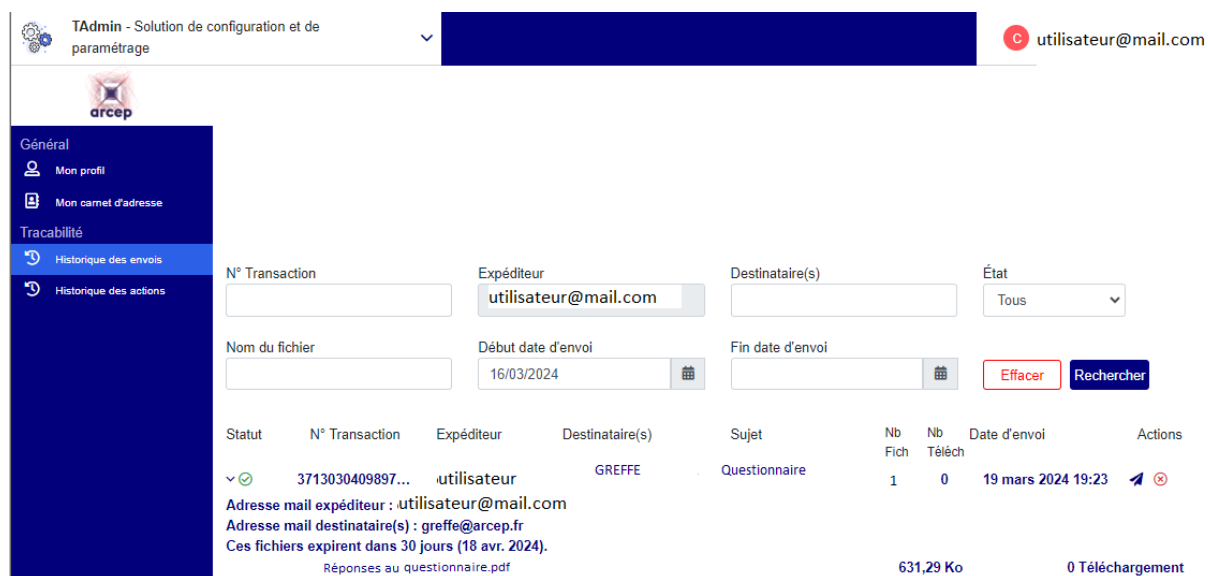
TAdmin - Solution de configuration et de paramétrage

C utilisateur@mail.com

arcep

Général
Mon profil
Mon carnet d'adresse
Tracabilité
Historique des envois
Historique des actions

N° Transaction
Expéditeur
utilisateur@mail.com
Destinataire(s)
État
Tous

Nom du fichier
Début date d'envoi
16/03/2024
Fin date d'envoi
Effacer
Rechercher

| Statut | N° Transaction | Expéditeur | Destinataire(s) | Sujet | Nb Fich | Nb Téléch | Date d'envoi | Actions |
|---|---|---|---|---|---|---|---|---|
| | 3713030409897... | utilisateur | GREFFE | Questionnaire | 1 | 0 | 19 mars 2024 19:23 | |

Adresse mail expéditeur : utilisateur@mail.com
Adresse mail destinataire(s) : greffe@arcep.fr
Ces fichiers expirent dans 30 jours (18 avr. 2024).

Réponses au questionnaire.pdf 631,29 Ko 0 Téléchargement